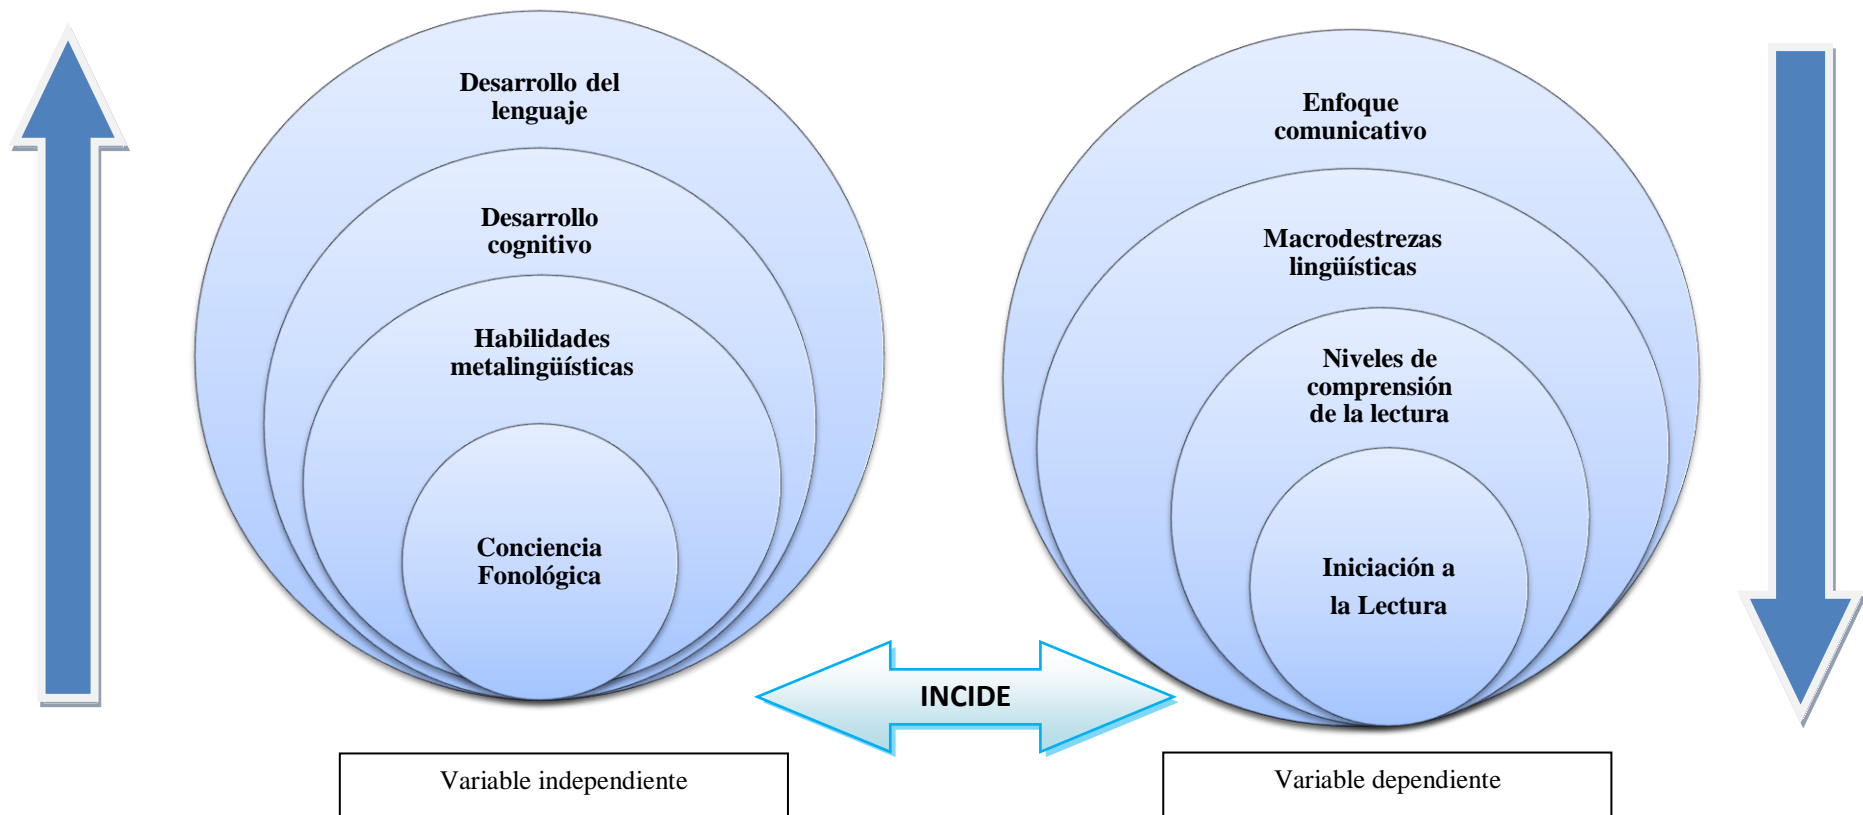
Desarrollo del lenguaje

Desarrollo cognitivo

Habilidades metalingüísticas

Conciencia Fonológica

Enfoque comunicativo

Macrodestrezas lingüísticas

Niveles de comprensión de la lectura

Iniciación a la Lectura

INCIDE

Variable independiente

Variable dependiente